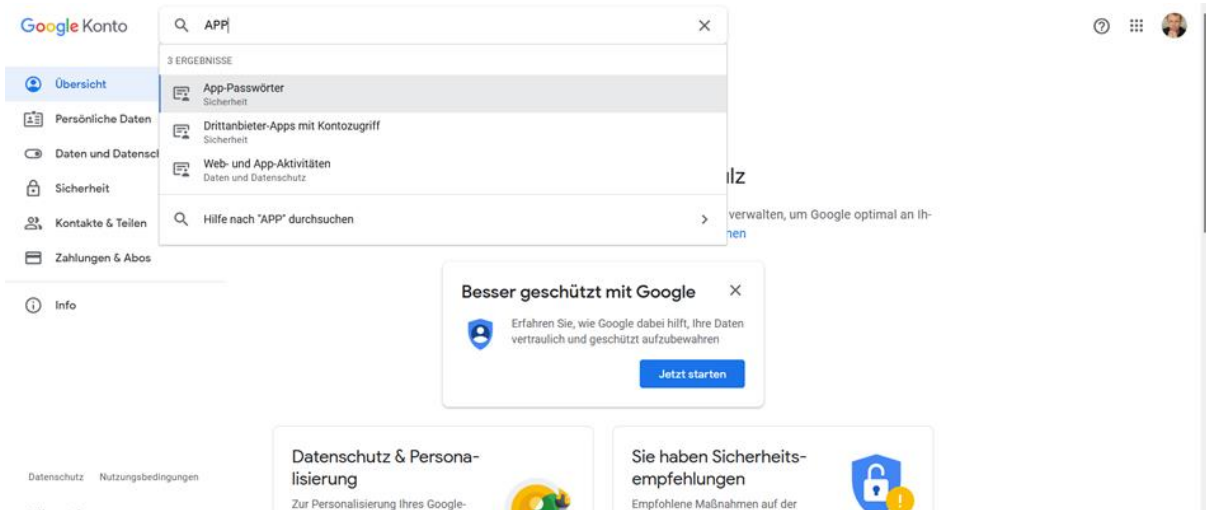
Google Konto

APP

3 ERGEBNISSE

App-Passwörter
Sicherheit

Drittanbieter-Apps mit Kontozugriff
Sicherheit

Web- und App-Aktivitäten
Daten und Datenschutz

Hilfe nach "APP" durchsuchen

Übersicht

Persönliche Daten

Daten und Datensch

Sicherheit

Kontakte & Teilen

Zahlungen & Abos

Info

ılz

verwalten, um Google optimal an Ih-

nen

Besser geschützt mit Google

Erfahren Sie, wie Google dabei hilft, Ihre Daten vertraulich und geschützt aufzubewahren

Jetzt starten

Datenschutz & Personalisierung

Zur Personalisierung Ihres Google-

Sie haben Sicherheitsempfehlungen

Empfohlene Maßnahmen auf der

Datenschutz Nutzungsbedingungen